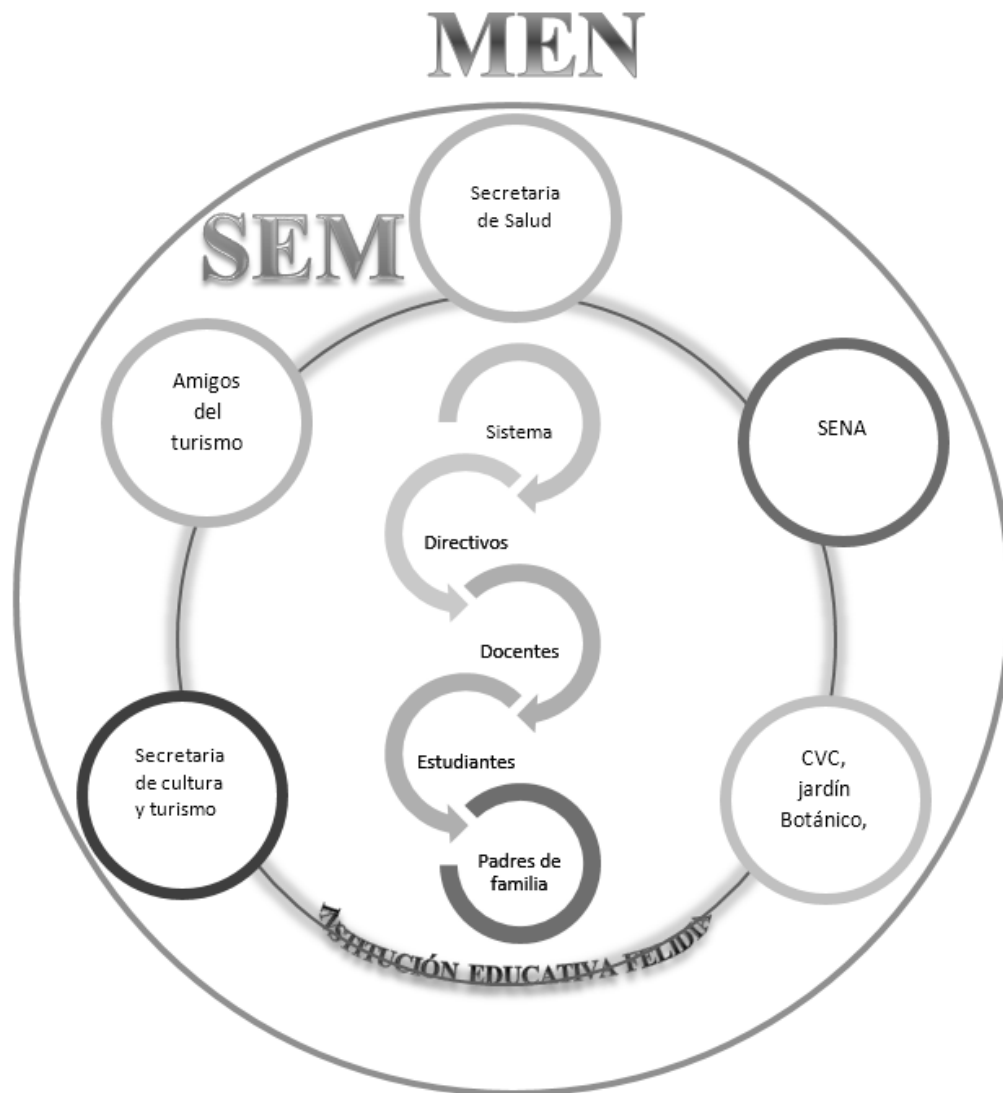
MEN

SEM

Secretaria de Salud

Amigos del turismo

SENA

Sistema

Directivos

Docentes

Estudiantes

Padres de familia

Secretaria de cultura y turismo

CVC, jardín Botánico,

INSTITUCIÓN EDUCATIVA FELIDIA